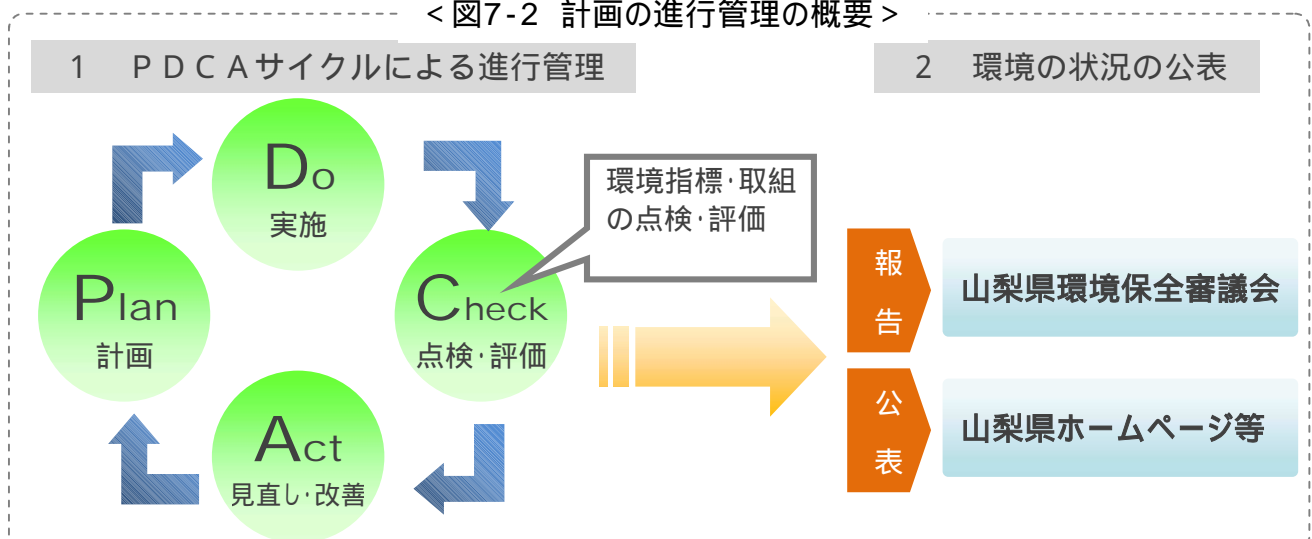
＜図7-2　計画の進行管理の概要＞

1　ＰＤＣＡサイクルによる進行管理

Do
実施

Plan
計画

Check
点検･評価

環境指標･取組の点検･評価

Act
見直し･改善

2　環境の状況の公表

報告

山梨県環境保全審議会

公表

山梨県ホームページ等